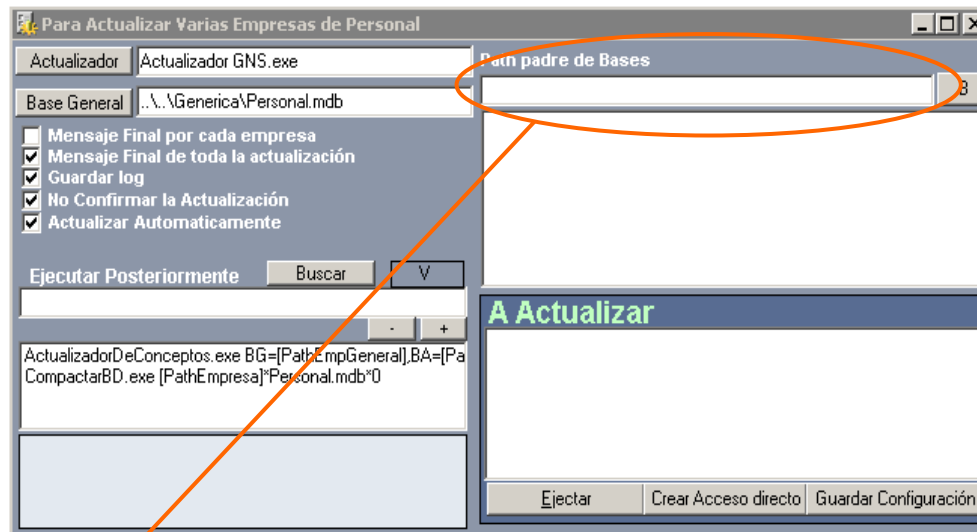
Para Actualizar Varias Empresas de Personal

Actualizador | Actualizador GNS.exe

Base General | ..\..\Generica\Personal.mdb

Path padre de Bases

B

Mensaje Final por cada empresa
Mensaje Final de toda la actualización
Guardar log
No Confirmar la Actualización
Actualizar Automaticamente

Ejecutar Posteriormente

Buscar

V

-

+

ActualizadorDeConceptos.exe BG=[PathEmpGeneral],BA=[Pa
CompactarBD.exe [PathEmpresa]*Personal.mdb*0

A Actualizar

Ejectar

Crear Acceso directo

Guardar Configuració